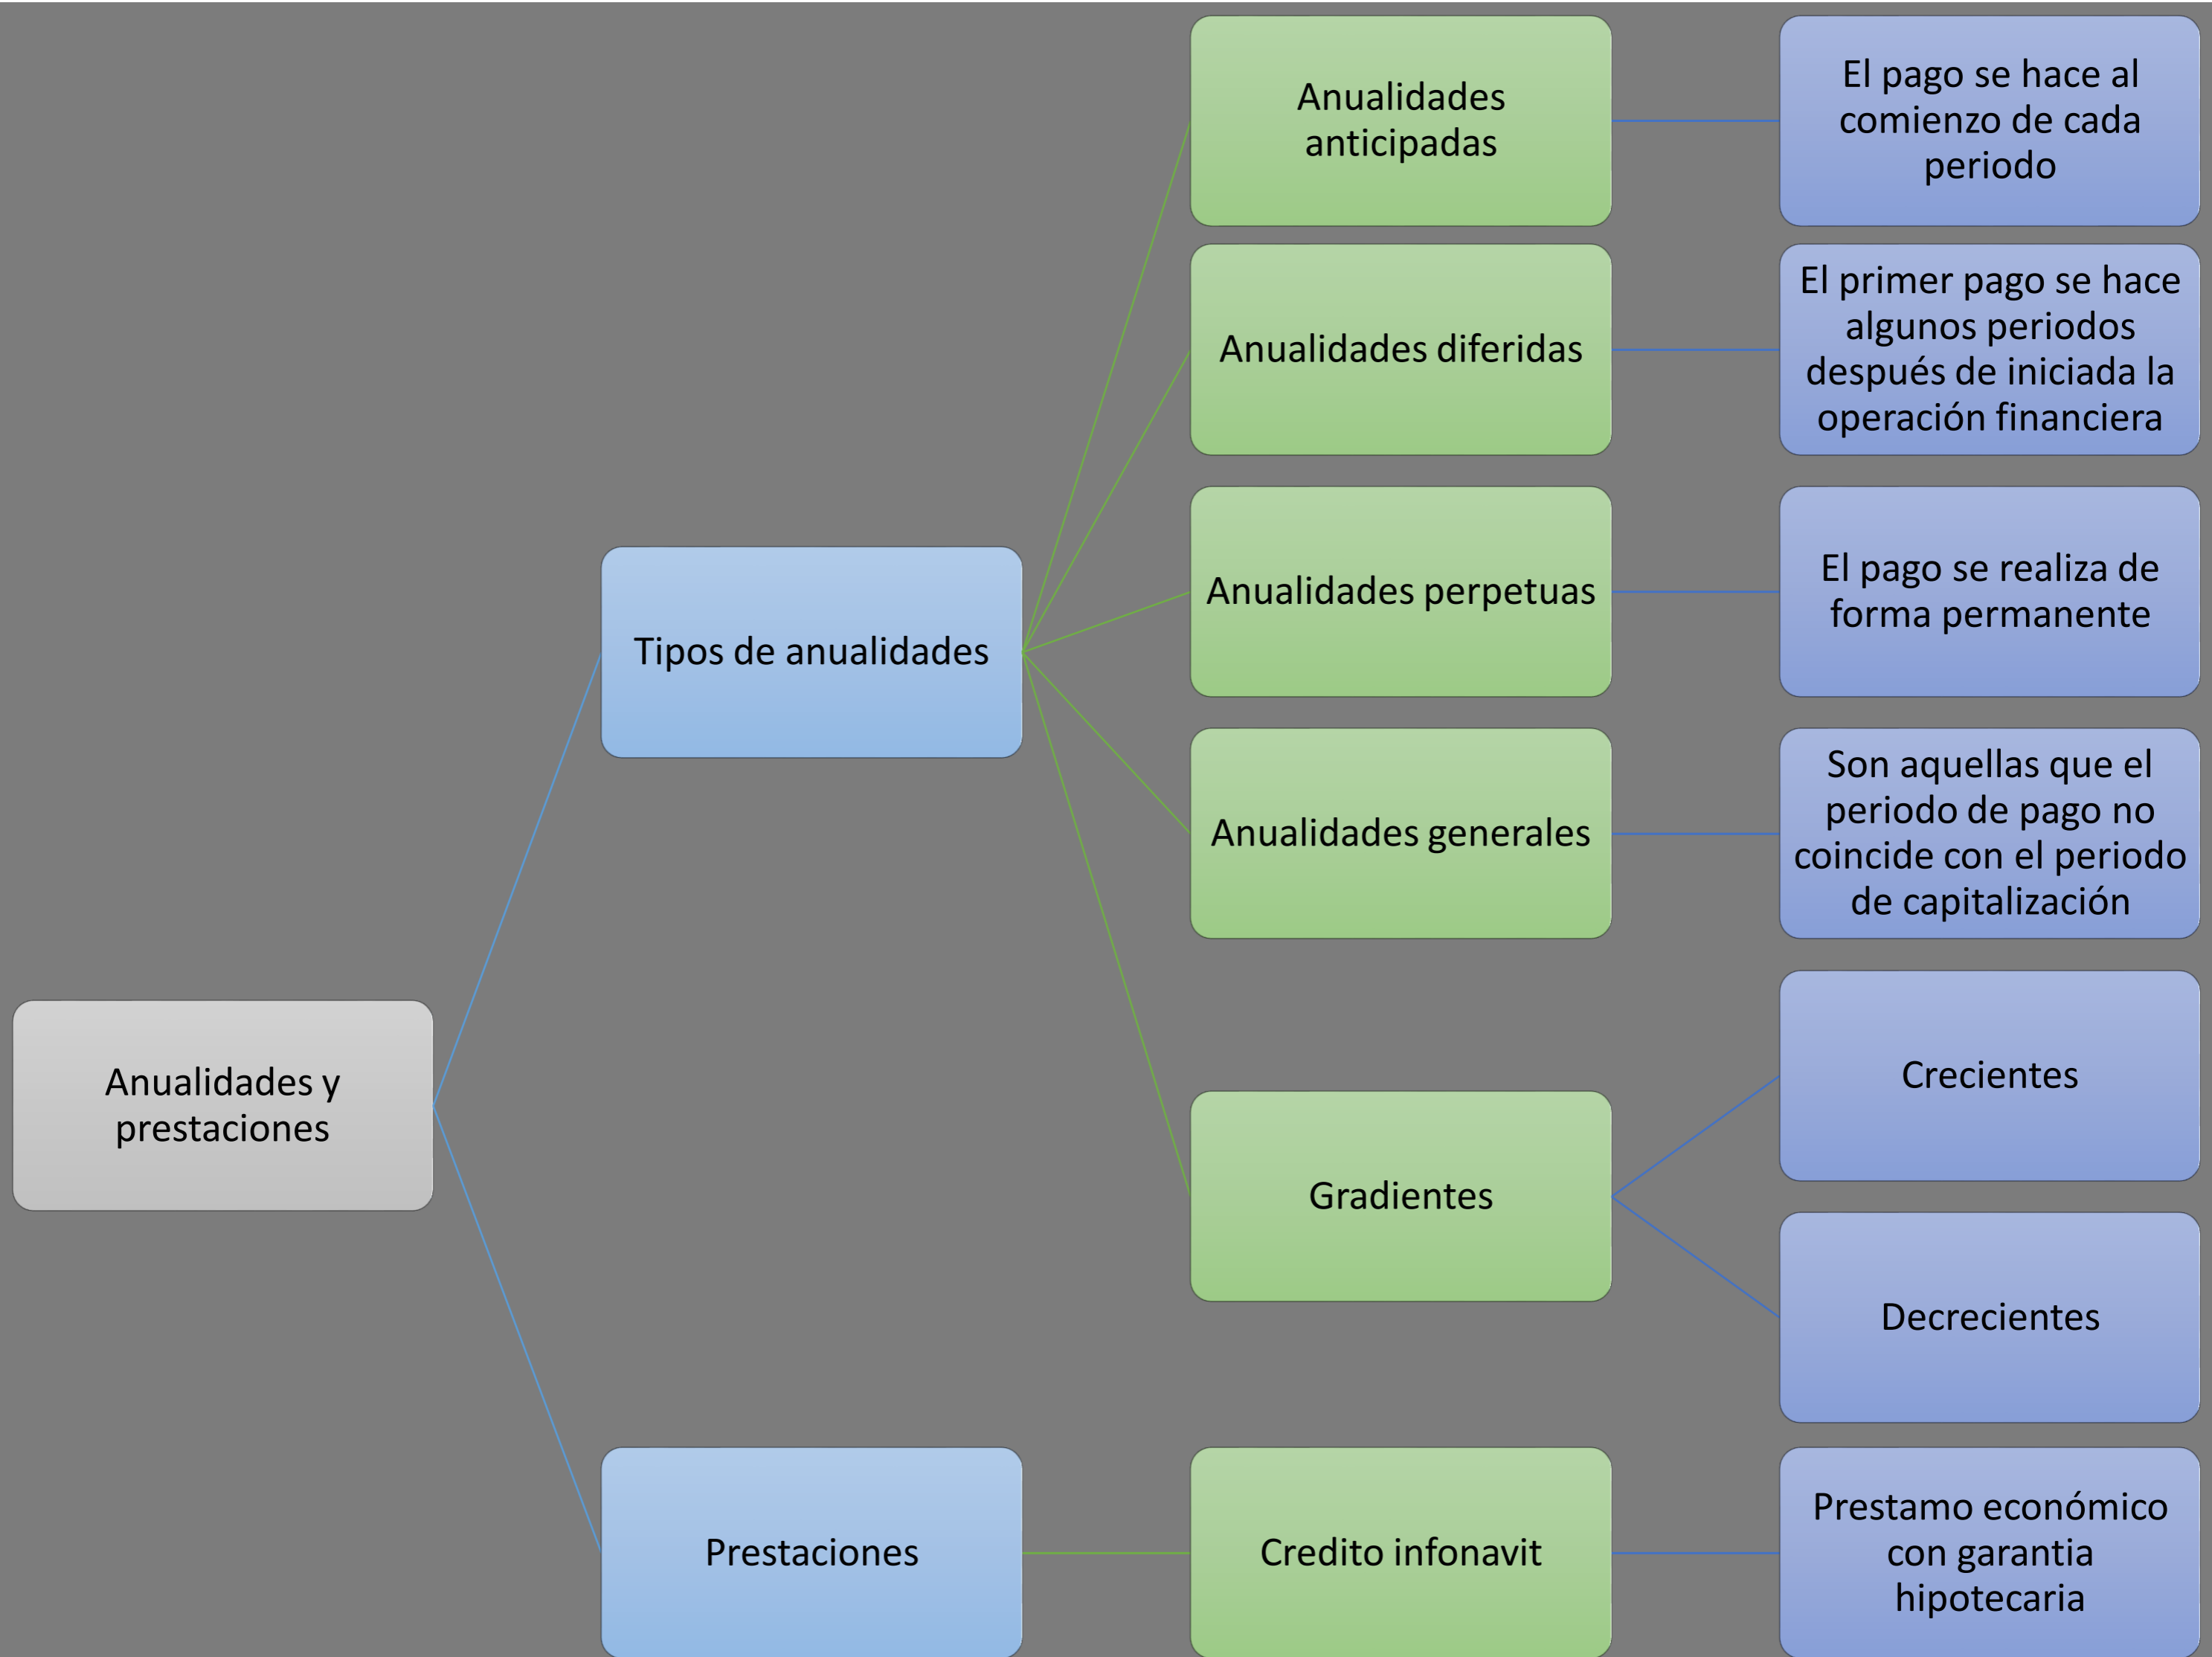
Anualidades y prestaciones

Tipos de anualidades

Anualidades anticipadas

El pago se hace al comienzo de cada periodo

Anualidades diferidas

El primer pago se hace algunos periodos después de iniciada la operación financiera

Anualidades perpetuas

El pago se realiza de forma permanente

Anualidades generales

Son aquellas que el periodo de pago no coincide con el periodo de capitalización

Gradientes

Crecientes

Decrecientes

Prestaciones

Credito infonavit

Prestamo económico con garantia hipotecaria